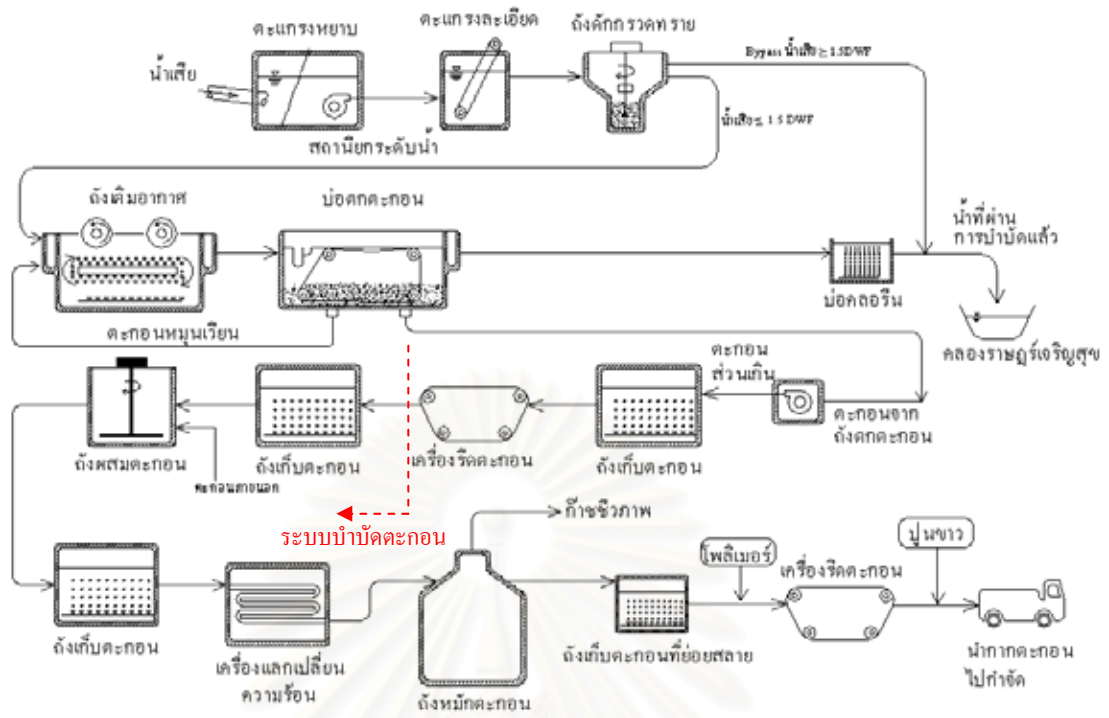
ตะแกรงหยาบ
ตะแกรงละเอียด
ถังดักกรวดทราย
น้ำเสีย
สถานียกระดับน้ำ
Bypass น้ำเสีย ≥ 1.5 DWF
น้ำเสีย ≤ 1.5 DWF
ถังเติมอากาศ
บ่อตกตะกอน
น้ำที่ผ่านการบำบัดแล้ว
บ่อคลอรีน
ตะกอนหมุนเวียน
คลองราษฎร์เจริญสุข
ตะกอนส่วนเกิน
ตะกอนจากถังตกตะกอน
ถังผสมตะกอน
ถังเก็บตะกอน
เครื่องรีดตะกอน
ถังเก็บตะกอน
ตะกอนภายนอก
ระบบบำบัดตะกอน
ก๊าซชีวภาพ
โพลิเมอร์
ปูนขาว
เครื่องรีดตะกอน
ถังเก็บตะกอน
เครื่องแลกเปลี่ยนความร้อน
ถังหมักตะกอน
ถังเก็บตะกอนที่ย่อยสลาย
นำกากตะกอนไปกำจัด